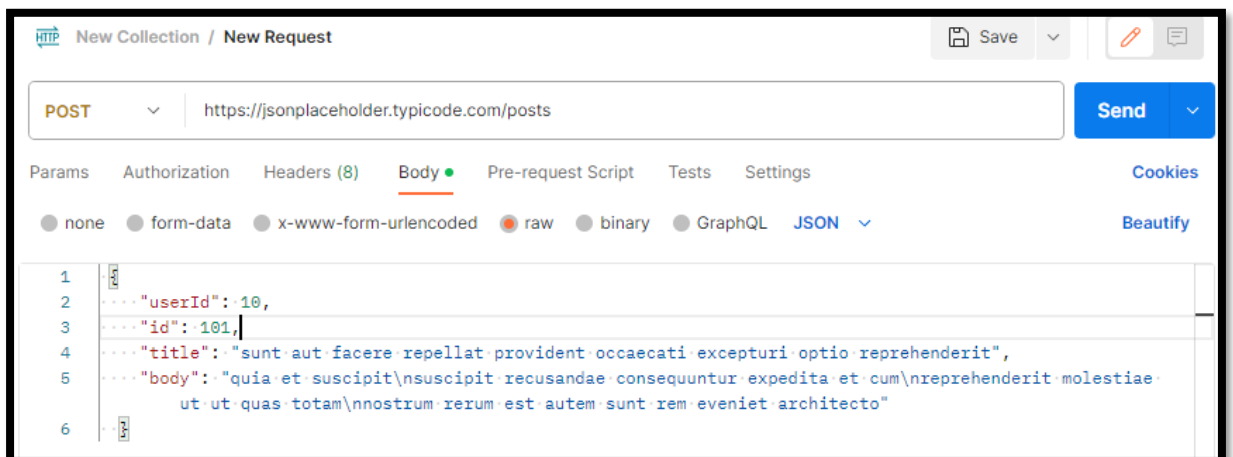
HTTP New Collection / New Request

Save

POST https://jsonplaceholder.typicode.com/posts

Send

Params Authorization Headers (8) Body Pre-request Script Tests Settings Cookies

none form-data x-www-form-urlencoded raw binary GraphQL JSON Beautify

1 {
2 "userId": 10,
3 "id": 101,
4 "title": "sunt aut facere repellat provident occaecati excepturi optio reprehenderit",
5 "body": "quia et suscipit\nsuscipit recusandae consequuntur expedita et cum\nreprehenderit molestiae ut ut quas totam\nnostrum rerum est autem sunt rem eveniet architecto"
6 }